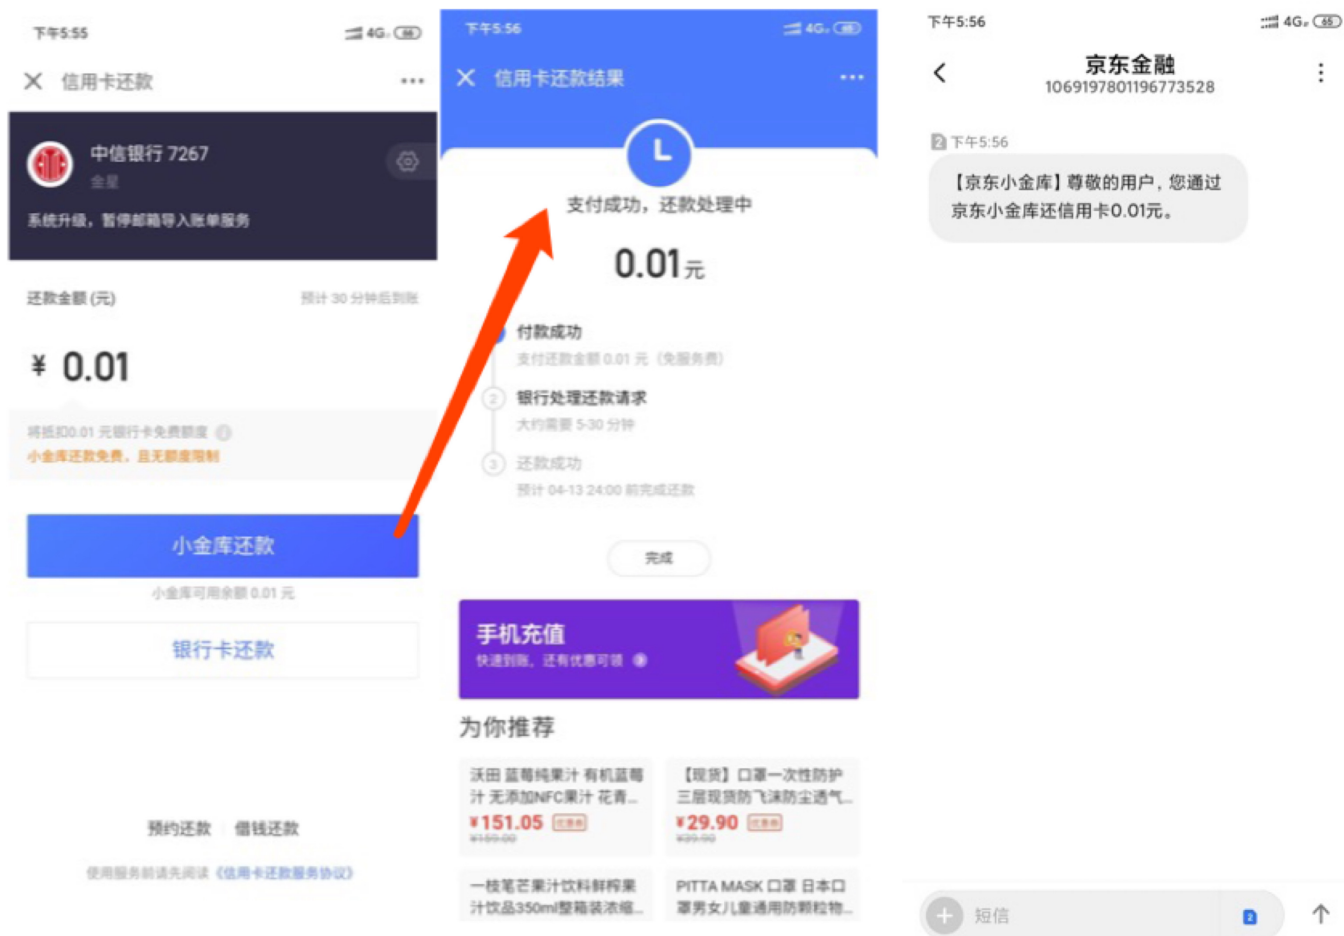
下午5:55 4G 66

信用卡还款

中信银行 7267
金星
系统升级，暂停邮箱导入账单服务

还款金额 (元) 预计 30 分钟后到账

¥ 0.01

将抵扣0.01 元银行卡免费额度
小金库还款免费，且无额度限制

小金库还款
小金库可用余额 0.01 元

银行卡还款

预约还款 借钱还款

使用服务前请先阅读《信用卡还款服务协议》

下午5:56 4G 66

信用卡还款结果

支付成功，还款处理中

0.01元

付款成功
支付还款金额 0.01 元（免服务费）

2 银行处理还款请求
大约需要 5-30 分钟

3 还款成功
预计 04-13 24:00 前完成还款

完成

手机充值
快速到账，还有优惠可领

为你推荐

沃田 蓝莓纯果汁 有机蓝莓汁 无添加NFC果汁 花青...
¥151.05
¥159.00

【现货】口罩一次性防护三层现货防飞沫防尘透气...
¥29.90
¥39.90

一枝笔芒果汁饮料鲜榨果汁饮品350ml整箱装浓缩...

PITTA MASK 口罩 日本口罩男女儿童通用防颗粒物...

下午5:56 4G 65

京东金融
1069197801196773528

下午5:56
【京东小金库】尊敬的用户，您通过京东小金库还信用卡0.01元。

短信